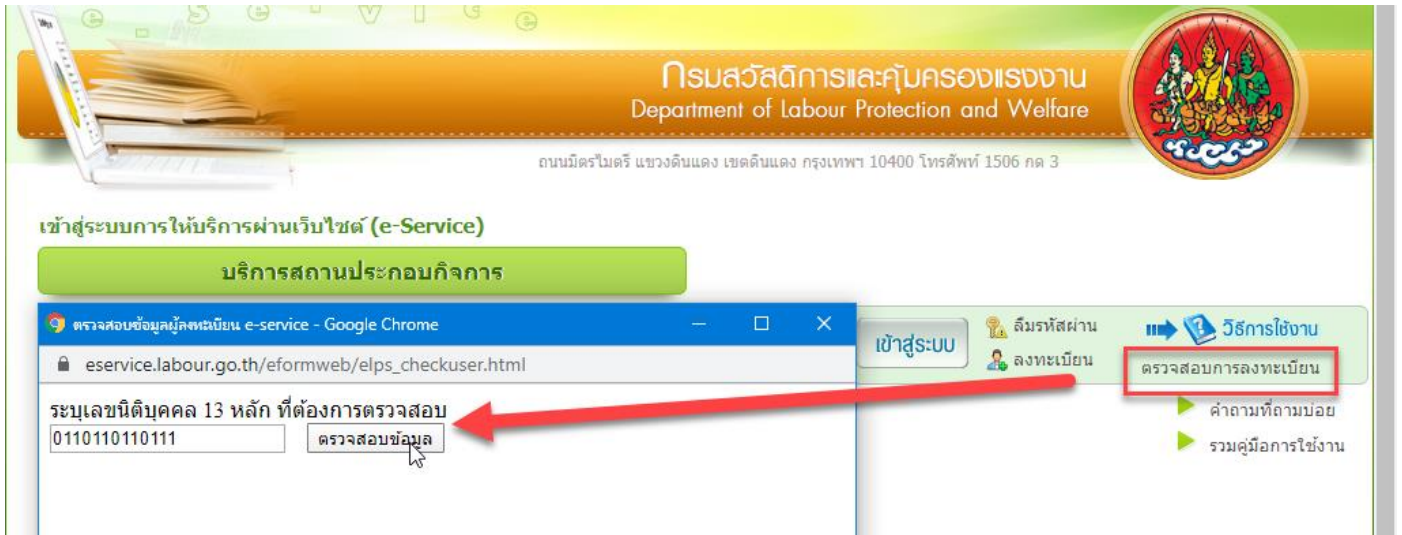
e-Service

กรมสวัสดิการและคุ้มครองแรงงาน
Department of Labour Protection and Welfare

ถนนมิตรไมตรี แขวงดินแดง เขตดินแดง กรุงเทพฯ 10400 โทรศัพท์ 1506 กด 3

เข้าสู่ระบบการให้บริการผ่านเว็บไซต์ (e-Service)

บริการสถานประกอบกิจการ

ตรวจสอบข้อมูลผู้ลงทะเบียน e-service - Google Chrome

eservice.labour.go.th/eformweb/elps_checkuser.html

ระบุเลขนิติบุคคล 13 หลัก ที่ต้องการตรวจสอบ
0110110110111
ตรวจสอบข้อมูล

เข้าสู่ระบบ
ลืมรหัสผ่าน
ลงทะเบียน
วิธีการใช้งาน
ตรวจสอบการลงทะเบียน
คำถามที่ถามบ่อย
รวมคู่มือการใช้งาน